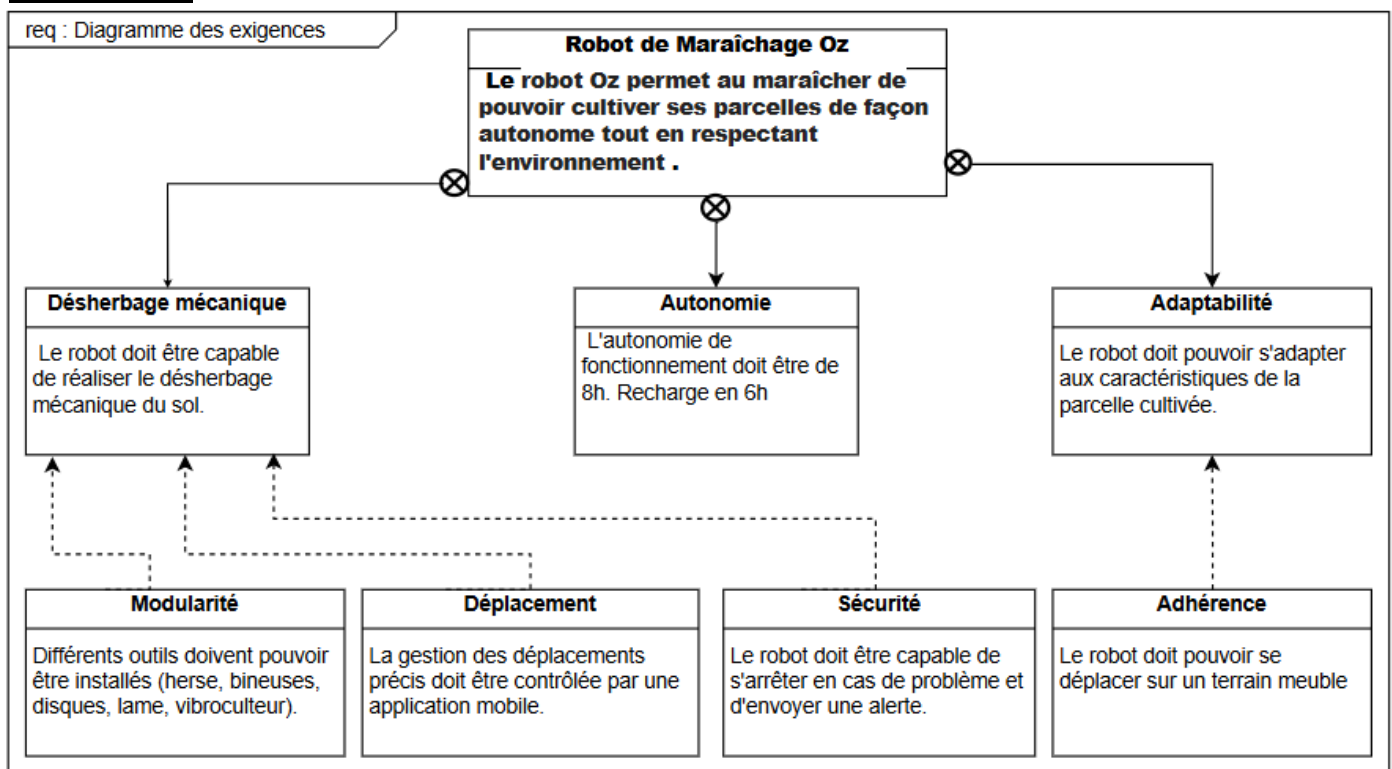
req : Diagramme des exigences

Robot de Maraîchage Oz

Le robot Oz permet au maraîcher de pouvoir cultiver ses parcelles de façon autonome tout en respectant l'environnement .

Désherbage mécanique

Le robot doit être capable de réaliser le désherbage mécanique du sol.

Autonomie

L'autonomie de fonctionnement doit être de 8h. Recharge en 6h

Adaptabilité

Le robot doit pouvoir s'adapter aux caractéristiques de la parcelle cultivée.

Modularité

Différents outils doivent pouvoir être installés (herse, bineuses, disques, lame, vibroculteur).

Déplacement

La gestion des déplacements précis doit être contrôlée par une application mobile.

Sécurité

Le robot doit être capable de s'arrêter en cas de problème et d'envoyer une alerte.

Adhérence

Le robot doit pouvoir se déplacer sur un terrain meuble